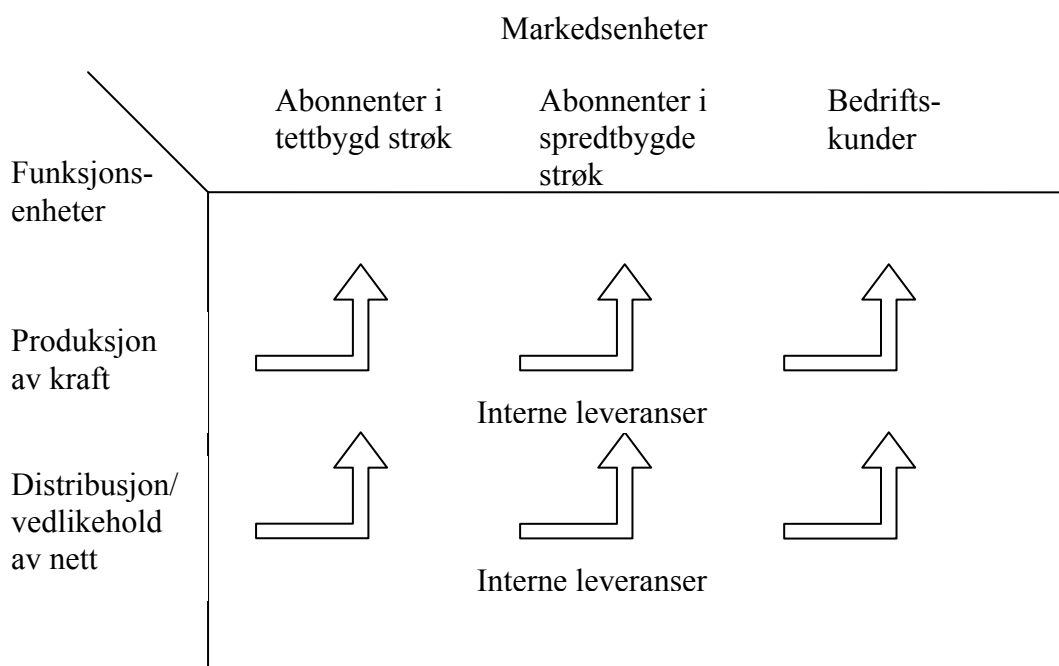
Markedsenheter

Abonnenter i tettbygd strøk

Abonnenter i spredtbygde strøk

Bedrifts-kunder

Funksjons-enheter

Produksjon av kraft

Interne leveranser

Distribusjon/ vedlikehold av nett

Interne leveranser